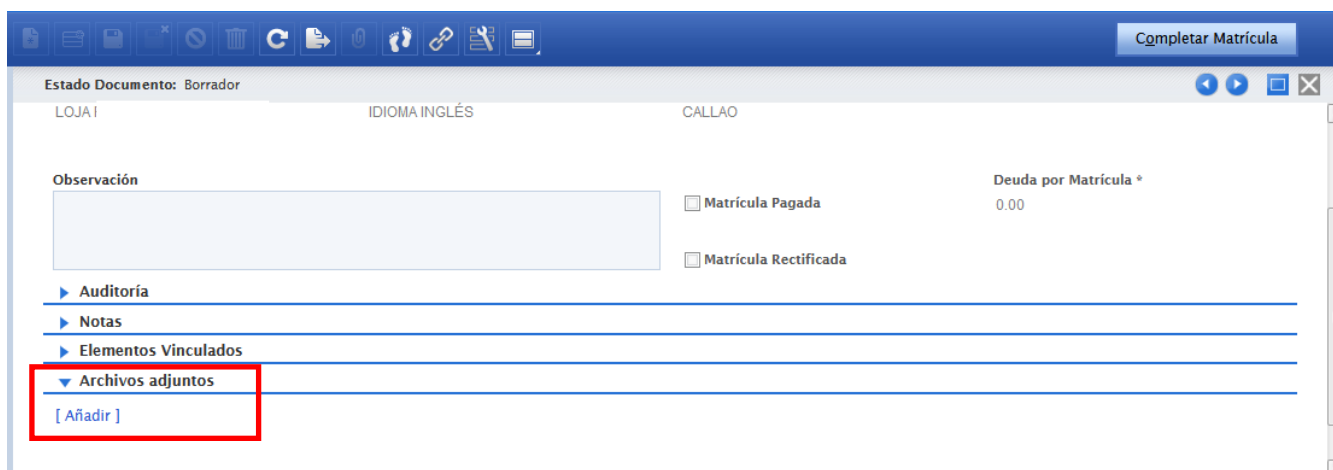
Completar Matrícula

Estado Documento: Borrador

LOJA I
IDIOMA INGLÉS
CALLAO

Observación

Matrícula Pagada

Matrícula Rectificada

Deuda por Matrícula *
0.00

Auditoría
Notas
Elementos Vinculados
Archivos adjuntos
[ Añadir ]